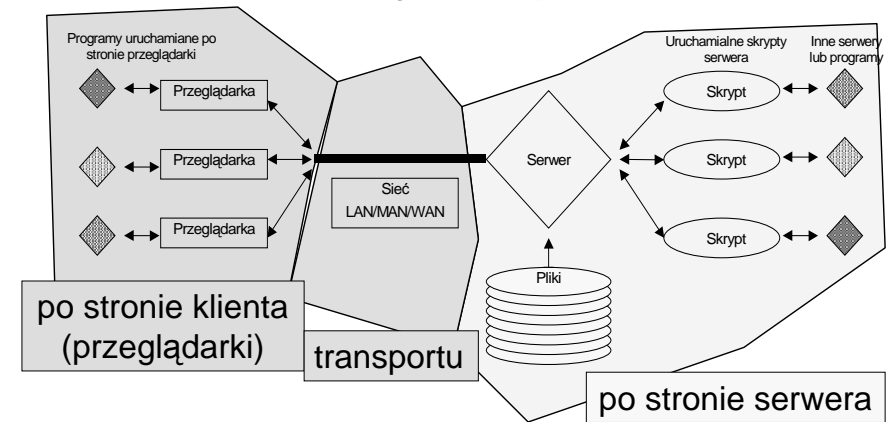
Programy uruchamiane po stronie przeglądarki

Przeglądarka

Przeglądarka

Przeglądarka

Sieć LAN/MAN/WAN

Serwer

Pliki

Uruchamialne skrypty serwera

Inne serwery lub programy

Skrypt

Skrypt

Skrypt

po stronie klienta (przeglądarki)

transportu

po stronie serwera